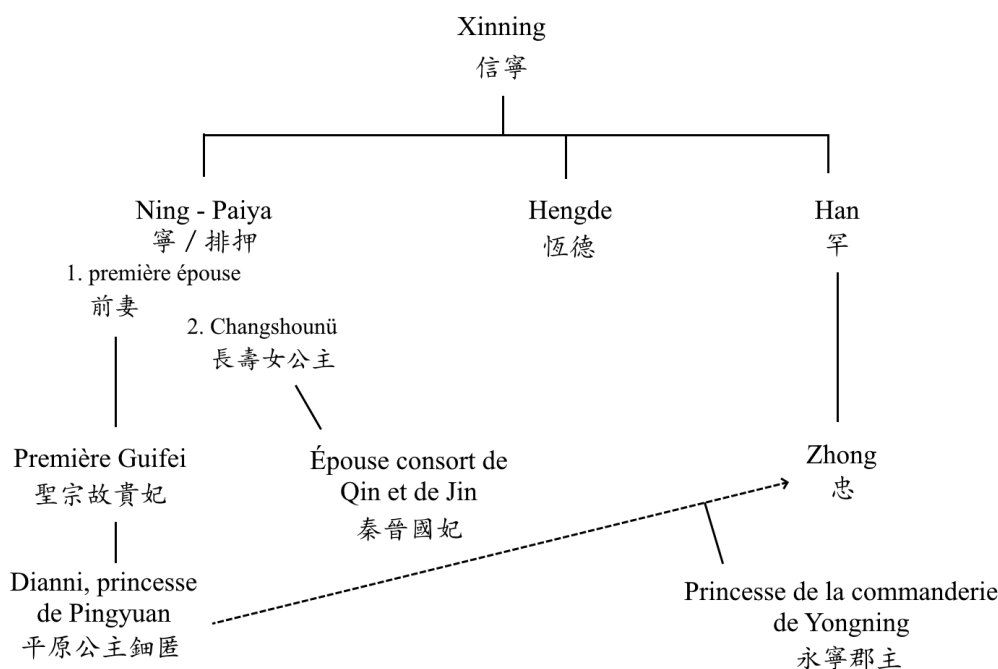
Xinning
信寧

Ning - Paiya
寧 / 排押

1. première épouse
前妻

2. Changshounü
長壽女公主

Hengde
恆德

Han
罕

Première Guifei
聖宗故貴妃

Épouse consort de Qin et de Jin
秦晉國妃

Zhong
忠

Dianni, princesse de Pingyuan
平原公主鈿匿

Princesse de la commanderie de Yongning
永寧郡主